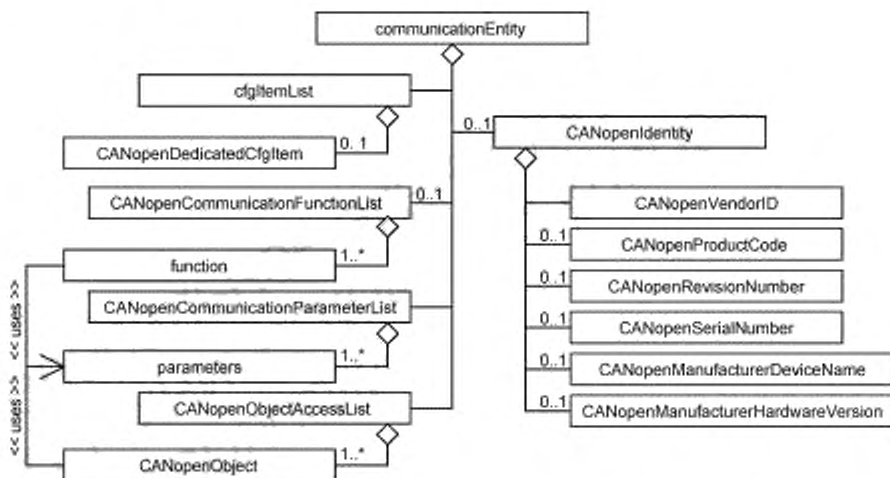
communicationEntity

cfgItemList

0..1

CANopenIdentity

CANopenDedicatedCfgItem

0..1

CANopenCommunicationFunctionList

0..1

CANopenVendorID

0..1

CANopenProductCode

<< uses >>

function

1..*

0..1

CANopenRevisionNumber

CANopenCommunicationParameterList

0..1

CANopenSerialNumber

parameters

1..*

0..1

CANopenManufacturerDeviceName

<< uses >>

CANopenObjectAccessList

0..1

CANopenManufacturerHardwareVersion

CANopenObject

1..*